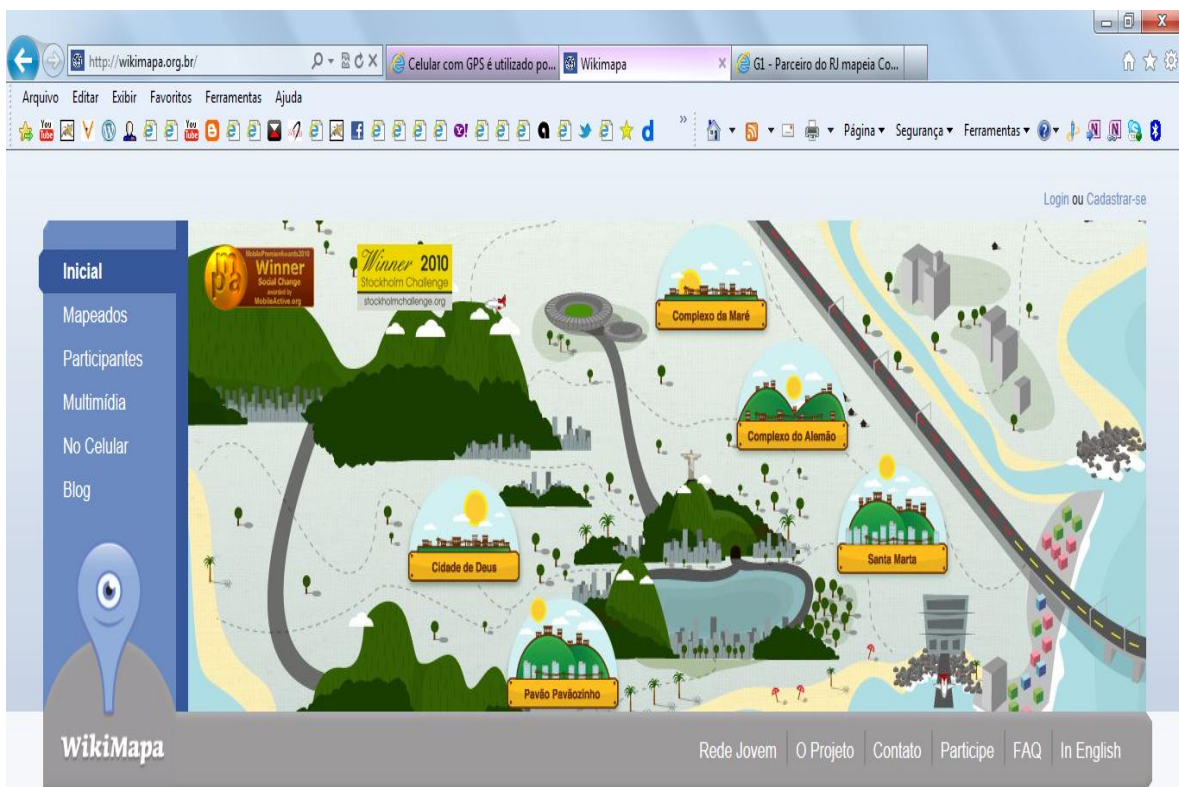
http://wikimapa.org.br/
Celular com GPS é utilizado po...
Wikimapa
G1 - Parceiro do RJ mapeia Co...

Arquivo Editar Exibir Favoritos Ferramentas Ajuda

Página ▾ Segurança ▾ Ferramentas ▾

Login ou Cadastrar-se

Inicial
Mapeados
Participantes
Multimídia
No Celular
Blog

MobilePremierAwards2010
Winner
Social Change
awarded by
MobileActive.org

Winner 2010
Stockholm Challenge
stockholmchallenge.org

Complexo da Maré
Complexo do Alemão
Cidade de Deus
Santa Marta
Pavão Pavãozinho

WikiMapa

Rede Jovem | O Projeto | Contato | Participe | FAQ | In English